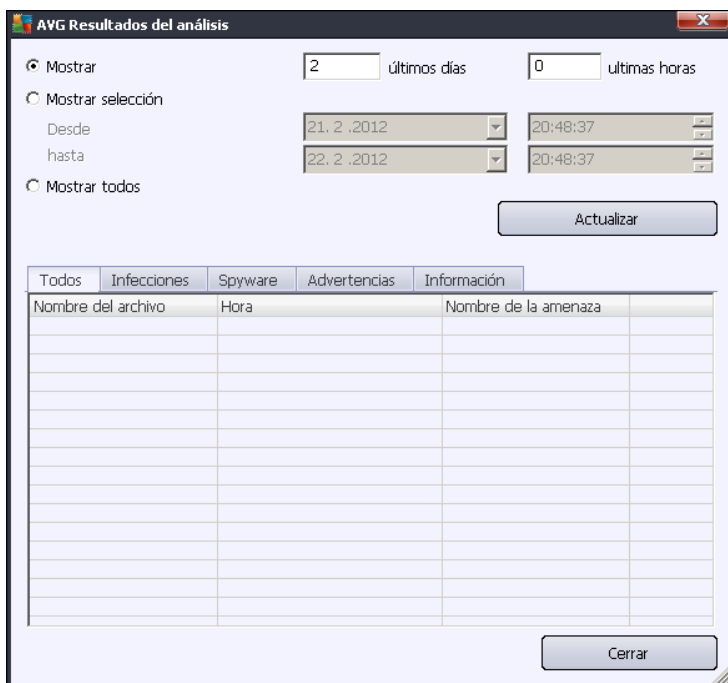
AVG Resultados del análisis

Mostrar 2 últimos días 0 ultimas horas

Mostrar selección

Desde 21. 2 .2012 20:48:37

hasta 22. 2 .2012 20:48:37

Mostrar todos

Actualizar

Todos | Infecciones | Spyware | Advertencias | Información

| Nombre del archivo | Hora | Nombre de la amenaza | |
|---|---|---|---|

Cerrar